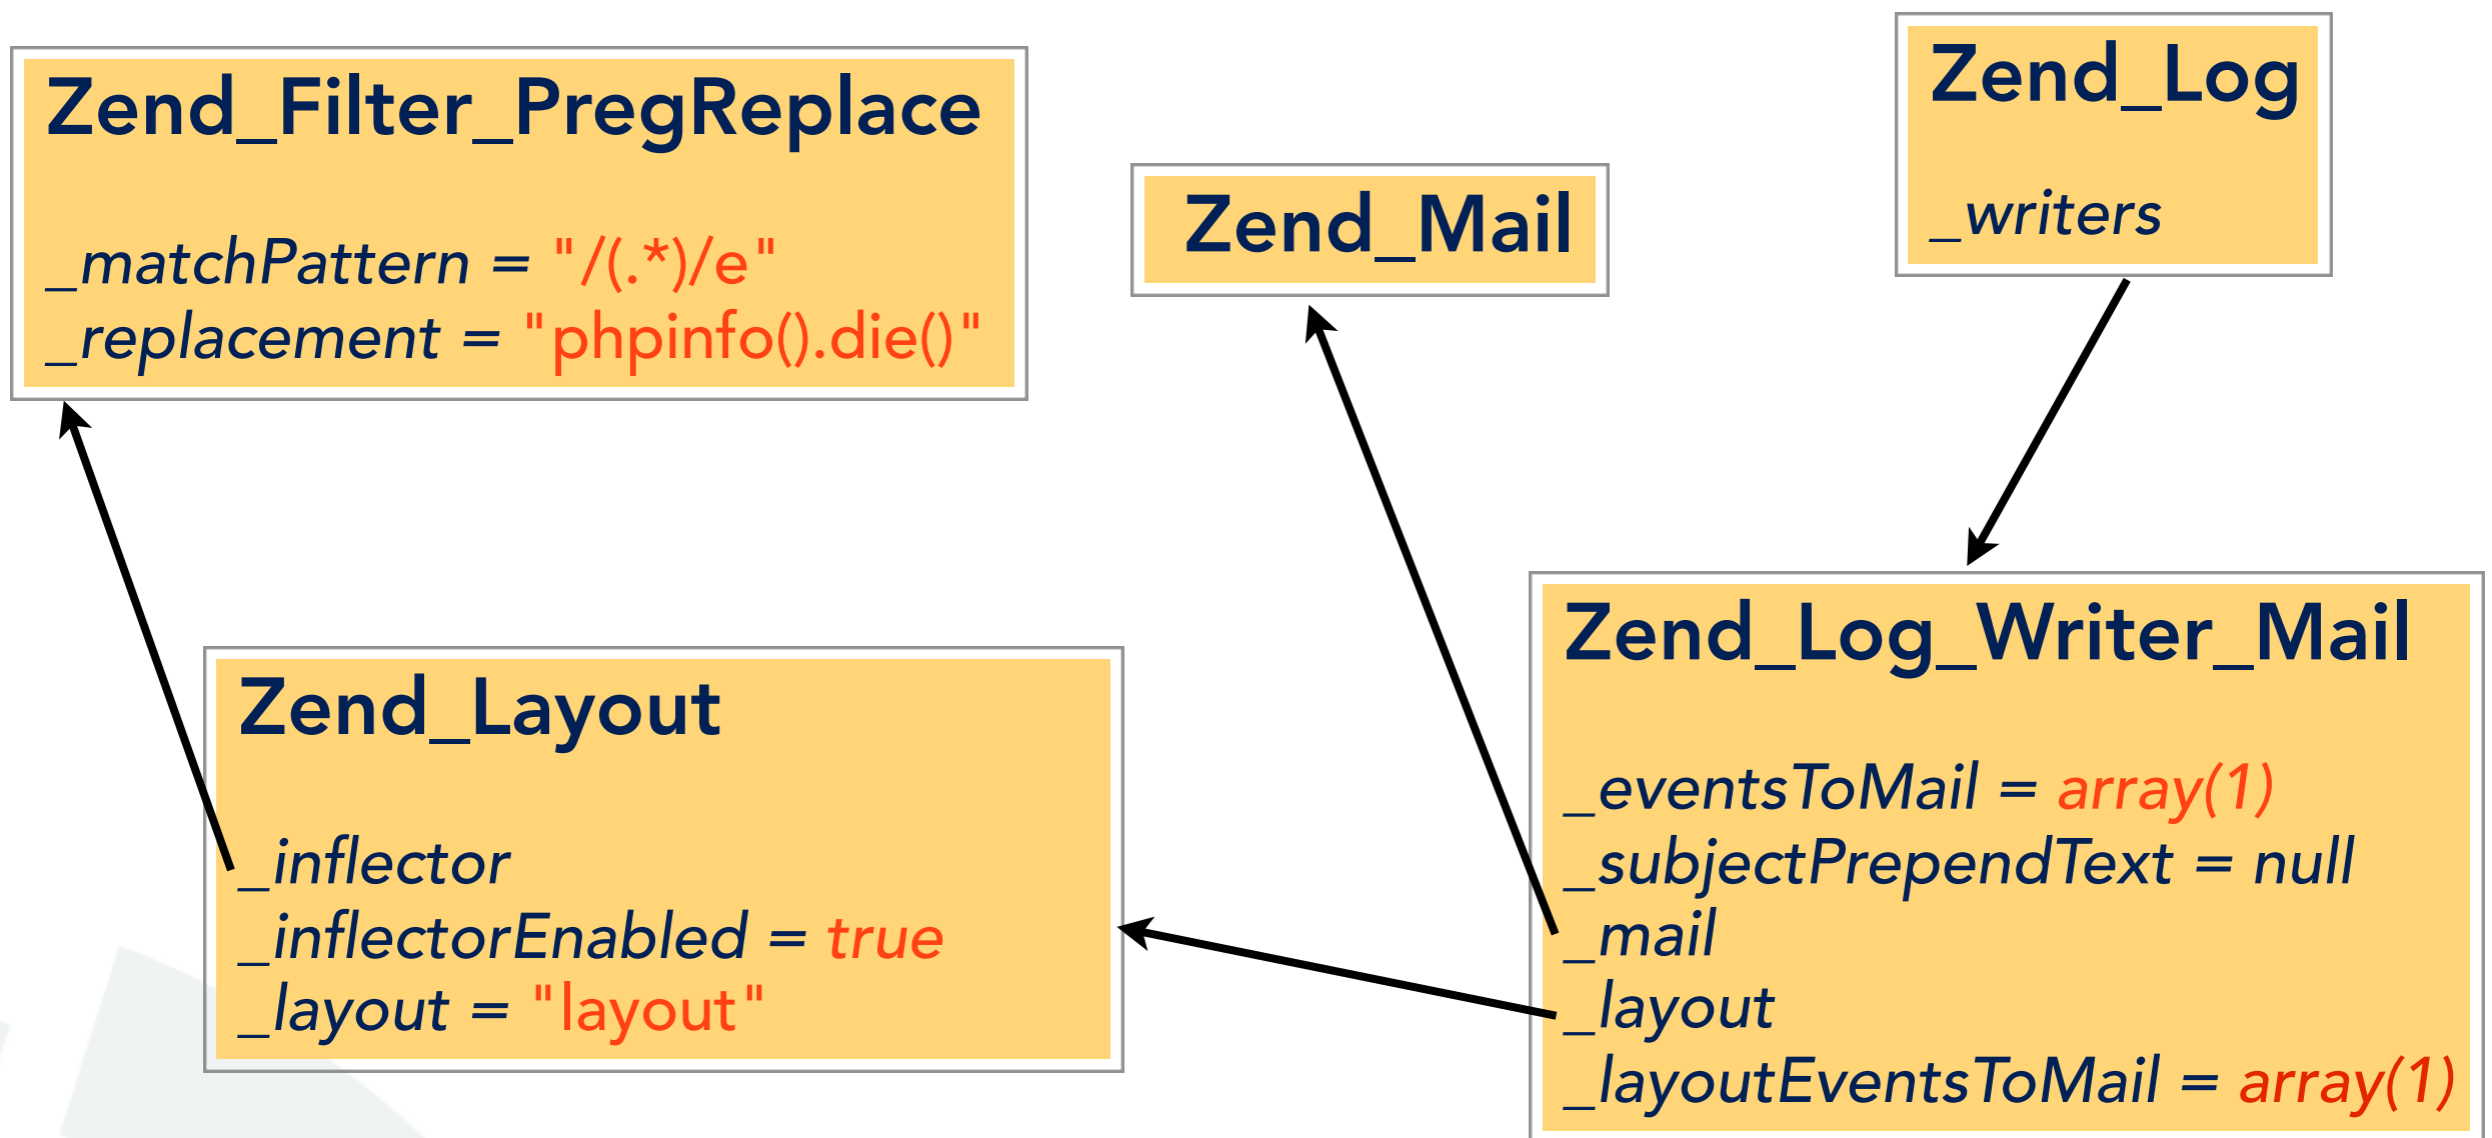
Zend_Filter_PregReplace

_matchPattern = "/(.*)/e"
_replacement = "phpinfo().die()"

Zend_Mail

Zend_Log

_writers

Zend_Layout

_inflector
_inflectorEnabled = true
_layout = "layout"

Zend_Log_Writer_Mail

_eventsToMail = array(1)
_subjectPrependText = null
_mail
_layout
_layoutEventsToMail = array(1)